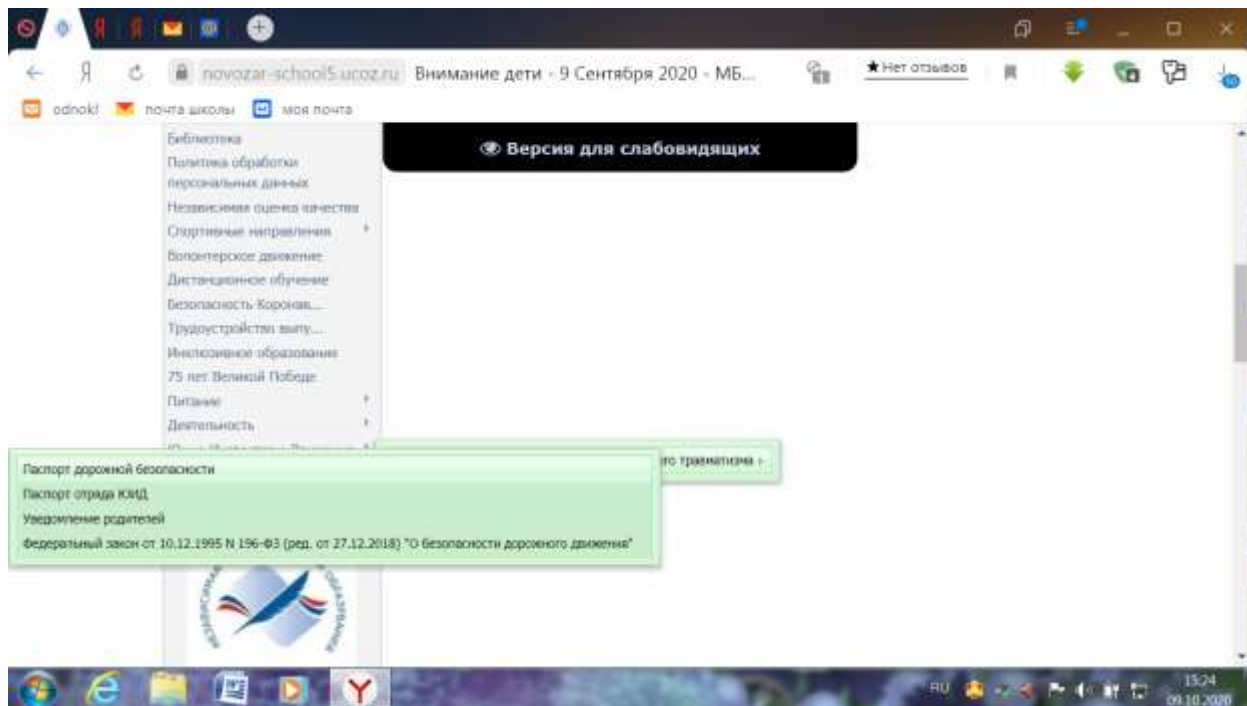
Я novozar-school5.ucoz.ru Внимание дети - 9 Сентября 2020 - МБ...
★Нет отзывов
odnokl почта школы моя почта

Библиотека
Политика обработки персональных данных
Независимая оценка качества
Спортивные направления
Волонтерское движение
Дистанционное обучение
Безопасность Коронав...
Трудоустройство выпу...
Инклюзивное образование
75 лет Великой Победе
Питание
Деятельность
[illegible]

Версия для слабовидящих

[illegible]го травматизма

Паспорт дорожной безопасности
Паспорт отряда ЮИД
Уведомление родителей
Федеральный закон от 10.12.1995 N 196-ФЗ (ред. от 27.12.2018) "О безопасности дорожного движения"

RU 15:24 09.10.2020